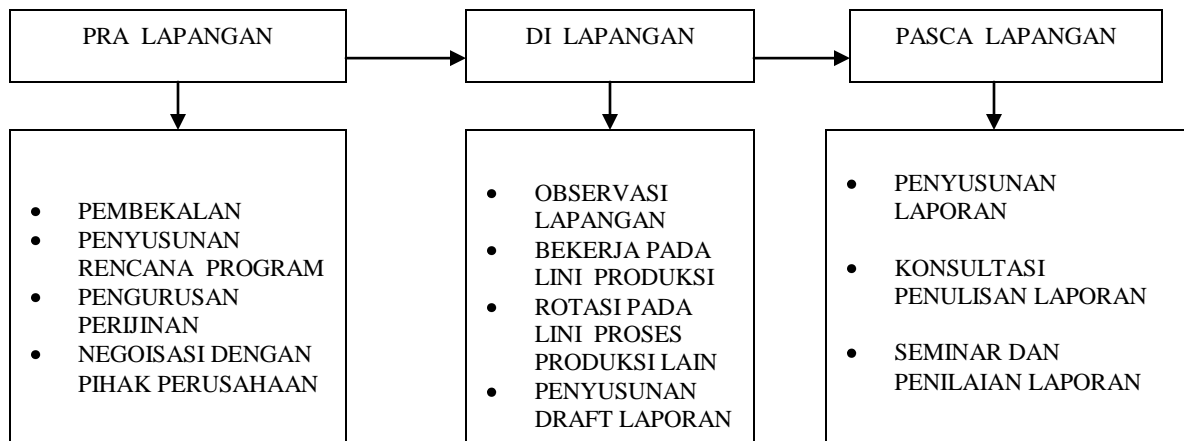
PRA LAPANGAN

DI LAPANGAN

PASCA LAPANGAN

- PEMBEKALAN
- PENYUSUNAN RENCANA PROGRAM
- PENGURUSAN PERIJINAN
- NEGOISASI DENGAN PIHAK PERUSAHAAN

- OBSERVASI LAPANGAN
- BEKERJA PADA LINI PRODUKSI
- ROTASI PADA LINI PROSES PRODUKSI LAIN
- PENYUSUNAN DRAFT LAPORAN

- PENYUSUNAN LAPORAN
- KONSULTASI PENULISAN LAPORAN
- SEMINAR DAN PENILAIAN LAPORAN